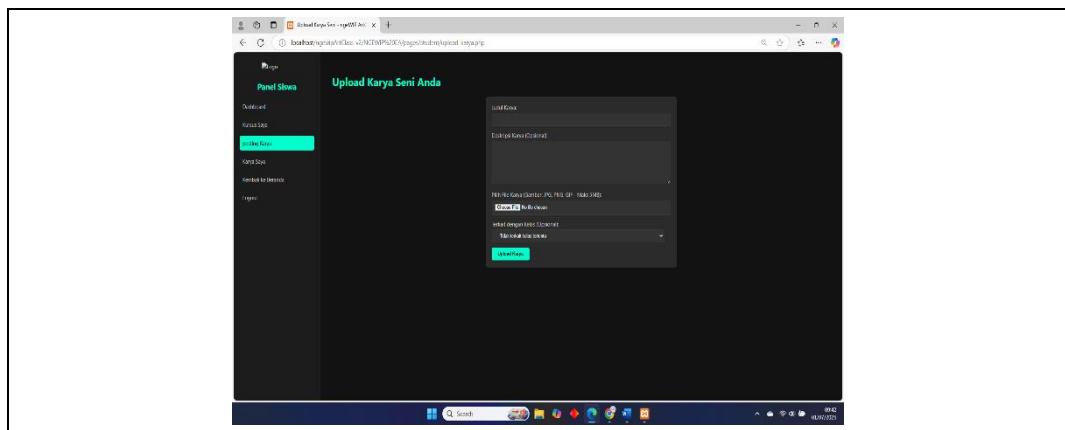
Upload Karya Seni - ngeART Art × +

localhost/ngeart/artClass_v2/NGEMPR/IDEA/pages/student/upload_karya.php

logo

Panel Siswa

Dashboard

Kursus Saya

Unggah Karya

Karya Saya

Kembali ke Beranda

Logout

Upload Karya Seni Anda

Judul Karya

Deskripsi Karya (Opsional)

Pilih File Karya (Gambar: JPG, PNG, GIF - Maks 5MB)

Choose File No file chosen

Terkait dengan Kelas (Opsional)

Tidak terkait kelas tertentu

Upload Karya

Search

09:42
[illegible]